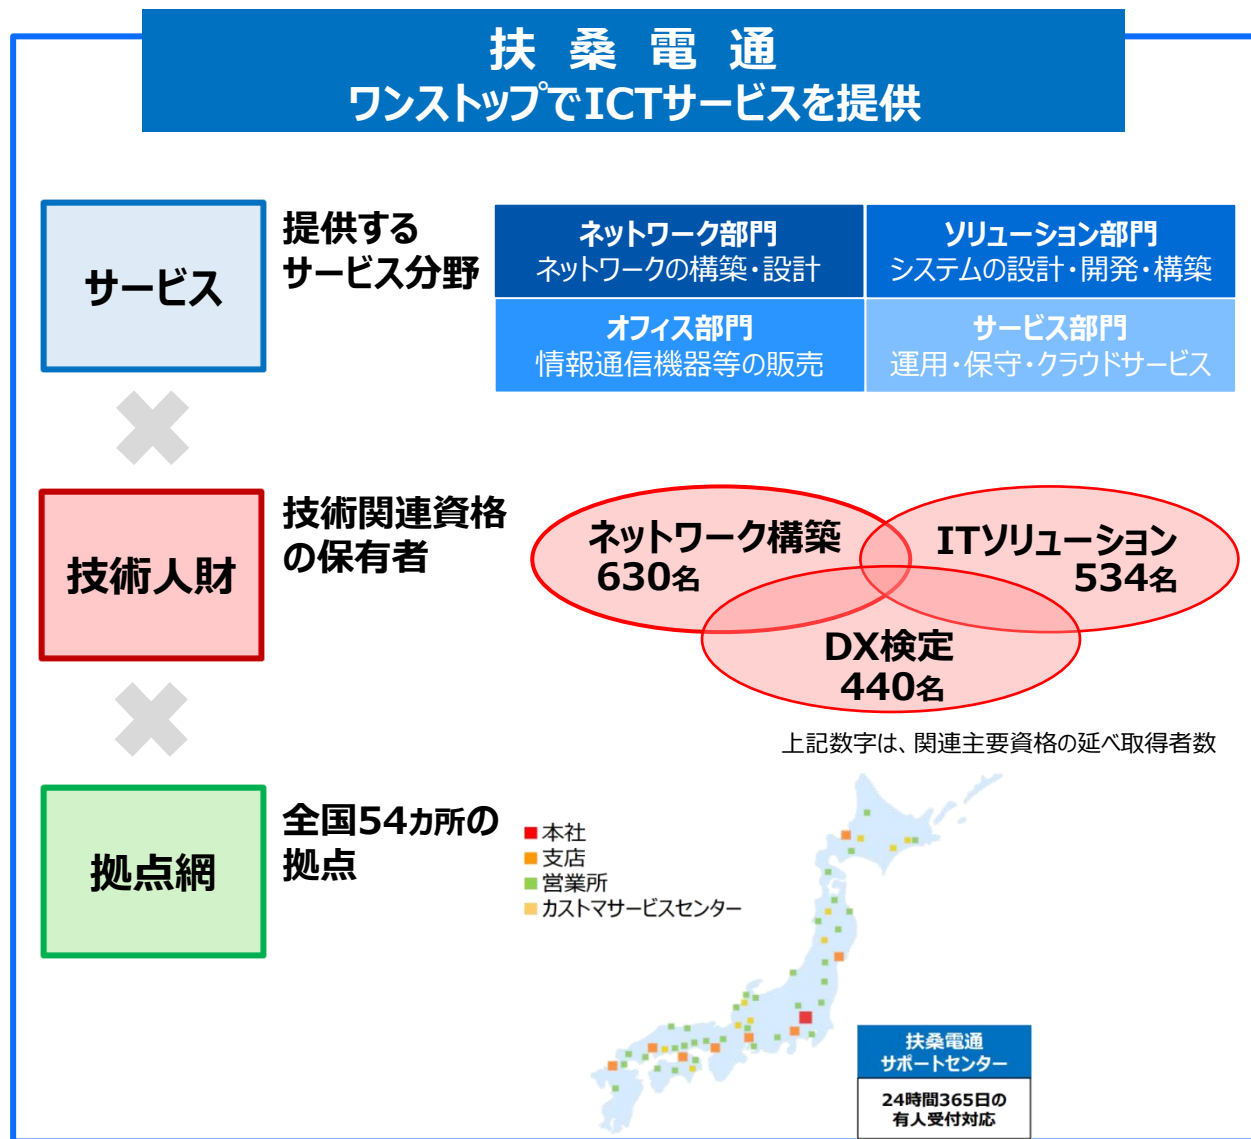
扶 桑 電 通
ワンストップでICTサービスを提供

サービス

提供するサービス分野

| ネットワーク部門 ネットワークの構築・設計 | ソリューション部門 システムの設計・開発・構築 |
|---|---|
| オフィス部門 情報通信機器等の販売 | サービス部門 運用・保守・クラウドサービス |

技術人財

技術関連資格の保有者

ネットワーク構築 630名

ITソリューション 534名

DX検定 440名

上記数字は、関連主要資格の延べ取得者数

拠点網

全国54カ所の拠点

本社
支店
営業所
カストマサービスセンター

扶桑電通 サポートセンター

24時間365日の有人受付対応